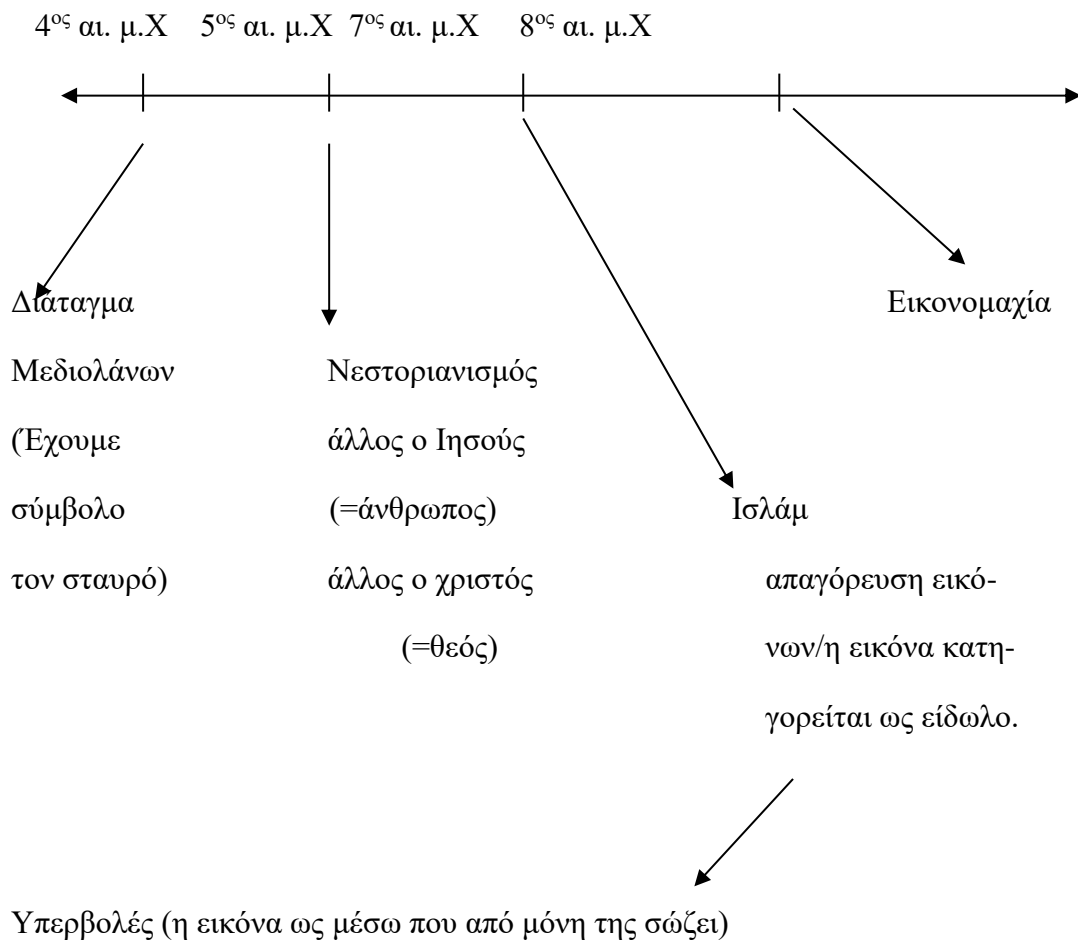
$4^{ος}$ αι. μ.Χ $5^{ος}$ αι. μ.Χ $7^{ος}$ αι. μ.Χ $8^{ος}$ αι. μ.Χ

Διαταγμα Μεδιολάνων (Έχουμε σύμβολο τον σταυρό)

Νεστοριανισμός άλλος ο Ιησούς (=άνθρωπος) άλλος ο χριστός (=θεός)

Ισλάμ απαγόρευση εικόνων/η εικόνα κατηγορείται ως είδωλο.

Εικονομαχία

Υπερβολές (η εικόνα ως μέσω που από μόνη της σώζει)